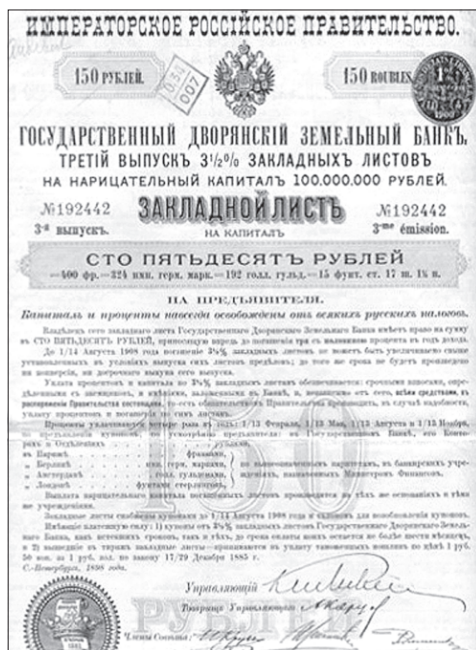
ИМПЕРАТОРСКОЕ РОССІЙСКОЕ ПРАВИТЕЛЬСТВО.

150 РУБЛЕЙ. 150 ROUBLES

ГОСУДАРСТВЕННЫЙ ДВОРЯНСКІЙ ЗЕМЕЛЬНЫЙ БАНКЪ.
ТРЕТІЙ ВЫПУСКЪ 3½% ЗАКЛАДНЫХЪ ЛИСТОВЪ
НА НАРИЦАТЕЛЬНЫЙ КАПИТАЛЪ 100.000.000 РУБЛЕЙ.

№192442 ЗАКЛАДНОЙ ЛИСТЪ №192442
3-й выпускъ. НА КАПИТАЛЪ 3-me émission.

СТО ПЯТЬДЕСЯТЪ РУБЛЕЙ
= 400 фр. = 324 имп. герм. марк. = 192 голл. гульд. = 15 фунт. ст. 17 ш. 1⅞ п.

НА ПРЕДЪЯВИТЕЛЯ.
Капиталъ и проценты навсегда освобождены отъ всѣхъ русскихъ налоговъ.

Владѣлецъ сего закладного листа Государственнаго Дворянскаго Земельнаго Банка имѣетъ право на сумму въ СТО ПЯТЬДЕСЯТЪ РУБЛЕЙ, приносящую впредь до погашенія три съ половиною процента въ годъ дохода.

До 1/14 Августа 1908 года погашеніе 3½% закладныхъ листовъ не можетъ быть увеличиваемо сверхъ установленныхъ въ условіяхъ выпуска сихъ листовъ предѣловъ; до того же срока не будетъ производима конверсія, ни досрочная выкупка сего выпуска.

Уплата процентовъ и капитала по 3½% закладнымъ листамъ обезпечивается: срочными взносами, опредѣленными съ заемщиковъ, и капиталомъ, залоговыми въ Банкъ, и, независимо отъ сего, всѣми средствами, въ распоряженіи Правительства состоящими, то-есть обязательствомъ Правительства производить, въ случаѣ надобности, уплату процентовъ и погашенія по симъ листамъ.

Проценты уплачиваются четыре раза въ годъ: 1/13 Февраля, 1/13 Мая, 1/13 Августа и 1/13 Ноября, по предъявленіи купоновъ, по усмотрѣнію предъявителя: въ Государственномъ Банкѣ, его Конторахъ и Отдѣленіяхъ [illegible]
въ Парижѣ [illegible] франками,
» Берлинѣ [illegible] имп. герм. марками, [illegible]
» Амстердамѣ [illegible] голл. гульденами, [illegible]
» Лондонѣ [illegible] фунтами стерлинговъ.

Выплата нарицательнаго капитала погашенныхъ листовъ производится въ тѣхъ же основаніяхъ и тѣхъ же учрежденіяхъ.

Закладные листы снабжены купонами до 1/14 Августа 1908 года и талономъ для обновленія купоновъ. Имѣющіе платежную силу: 1) купоны отъ 3½% закладныхъ листовъ Государственнаго Дворянскаго Земельнаго Банка, какъ истекшихъ сроковъ, такъ и тѣхъ, до срока оплаты коихъ остается не болѣе шести мѣсяцевъ, и 2) вышедшіе въ тиражъ закладные листы — принимаются въ уплату таможенныхъ пошлинъ по цѣнѣ 1 руб. 50 коп. за 1 руб. зол. по закону 17/29 Декабря 1885 г.
С.-Петербургъ, 1898 года.

Управляющій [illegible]
Товарищъ Управляющаго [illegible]
Члены Совета: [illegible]

РУБЛЕЙ